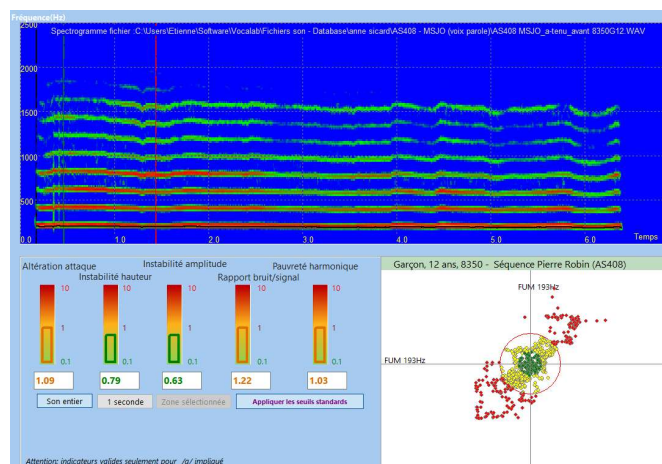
Fréquence(Hz)
2500
Spectrogramme fichier :C:\Users\Etienne\Software\Vocalab\Fichiers son - Database\anne sicard\AS408 - MSJO (voix parole)\AS408 MSJO_a-tenu_avant 8350G12.WAV
2000
1500
1000
500
0.0
1.0
2.0
3.0
4.0
5.0
6.0
Temps

Altération attaque
Instabilité hauteur
Instabilité amplitude
Rapport bruit/signal
Pauvreté harmonique
10
1
0.1
10
1
0.1
10
1
0.1
10
1
0.1
10
1
0.1
1.09
0.79
0.63
1.22
1.03
Son entier
1 seconde
Zone sélectionnée
Appliquer les seuils standards

Attention: indicateurs valides seulement pour /a/ impliqué

Garçon, 12 ans, 8350 - Séquence Pierre Robin (AS408)
FUM 193Hz
FUM 193Hz